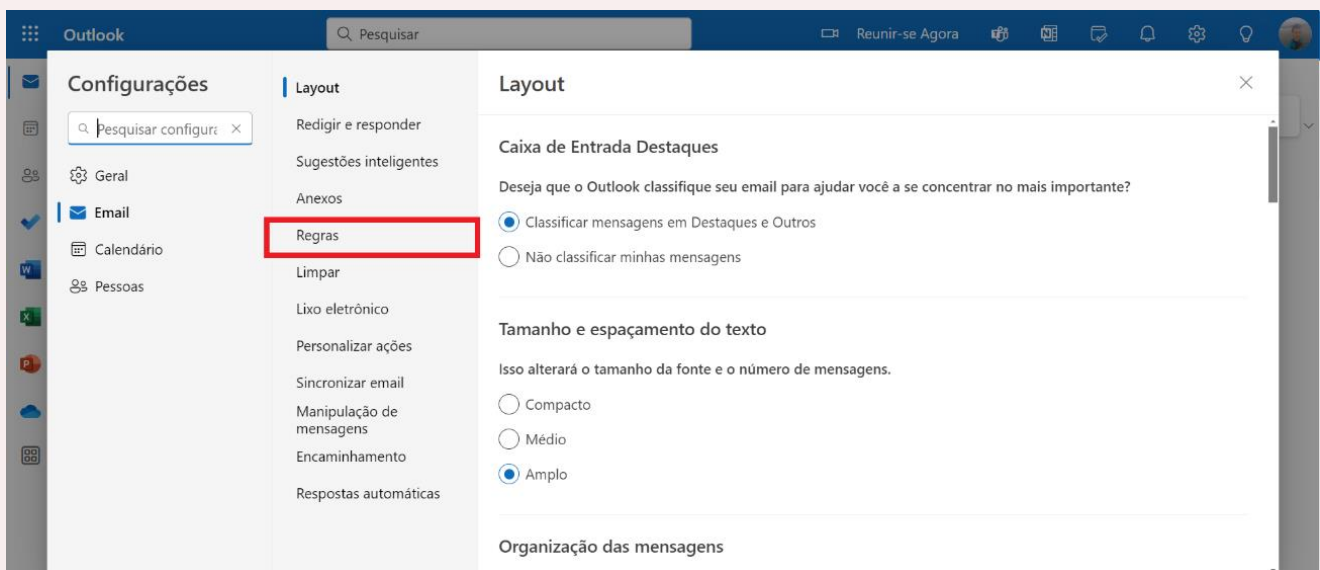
Outlook

Pesquisar

Reunir-se Agora

Configurações

Pesquisar configura

Geral

Email

Calendário

Pessoas

Layout

Redigir e responder

Sugestões inteligentes

Anexos

Regras

Limpar

Lixo eletrônico

Personalizar ações

Sincronizar email

Manipulação de mensagens

Encaminhamento

Respostas automáticas

Layout

Caixa de Entrada Destaques

Deseja que o Outlook classifique seu email para ajudar você a se concentrar no mais importante?

Classificar mensagens em Destaques e Outros

Não classificar minhas mensagens

Tamanho e espaçamento do texto

Isso alterará o tamanho da fonte e o número de mensagens.

Compacto

Médio

Amplo

Organização das mensagens